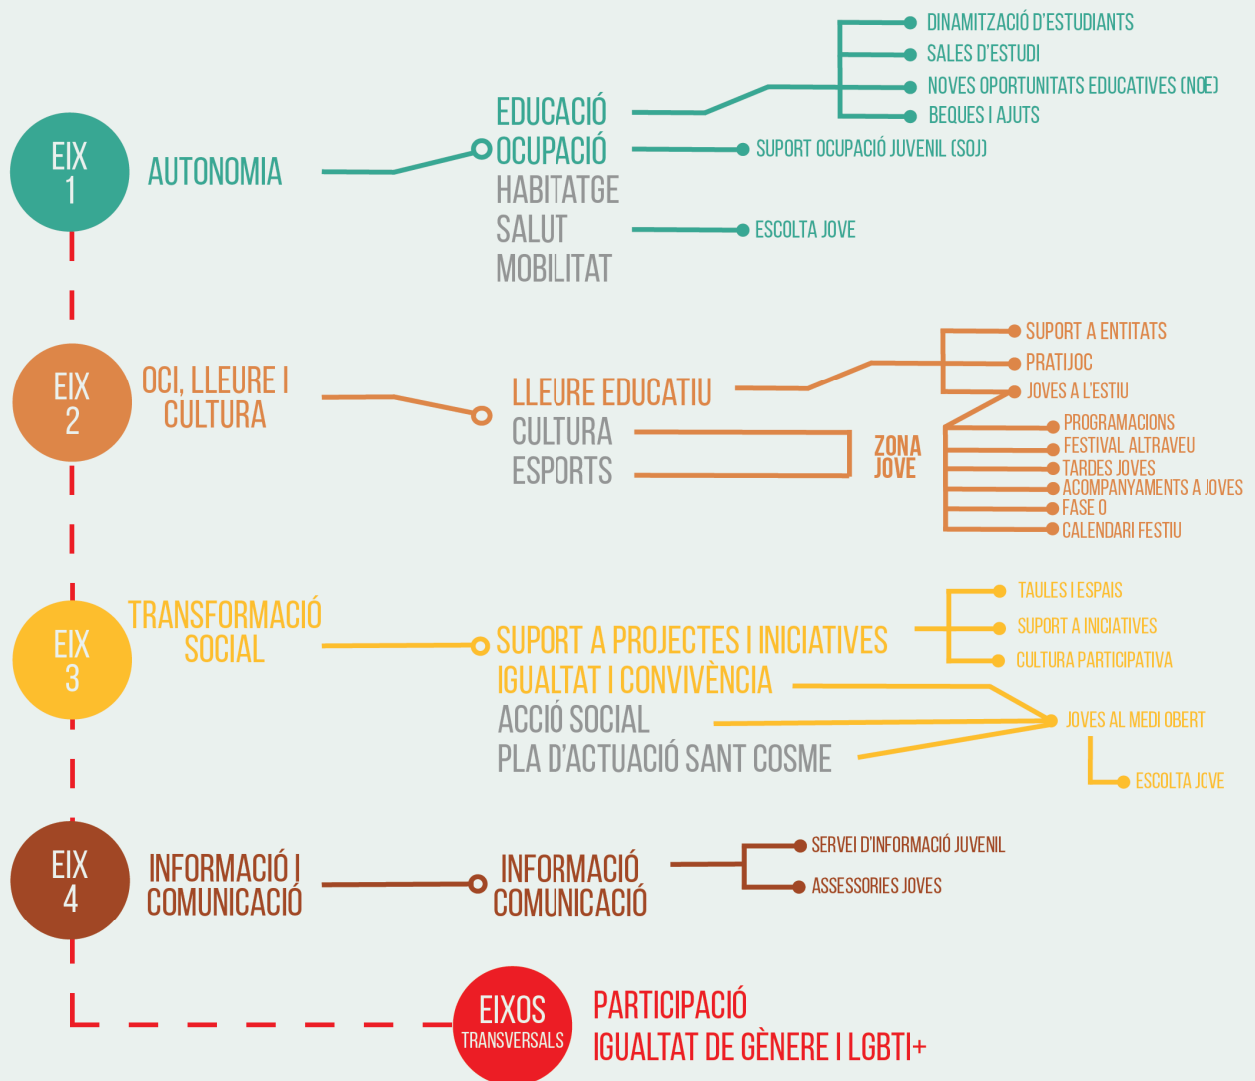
EIX 1
AUTONOMIA

EDUCACIÓ
OCUPACIÓ
HABITATGE
SALUT
MOBILITAT

DINAMITZACIÓ D'ESTUDIANTS
SALES D'ESTUDI
NOVES OPORTUNITATS EDUCATIVES (NOE)
BEQUES I AJUTS
SUPORT OCUPACIÓ JUVENIL (SOJ)
ESCOLTA JOVE

EIX 2
OCI, LLEURE I CULTURA

LLEURE EDUCATIU
CULTURA
ESPORTS

ZONA JOVE

SUPORT A ENTITATS
PRATIJOC
JOVES A L'ESTIU
PROGRAMACIONS
FESTIVAL ALTRAVEU
TARDES JOVES
ACOMPANYAMENTS A JOVES
FASE 0
CALENDARI FESTIU

EIX 3
TRANSFORMACIÓ SOCIAL

SUPORT A PROJECTES I INICIATIVES
IGUALTAT I CONVIVÈNCIA
ACCIÓ SOCIAL
PLA D'ACTUACIÓ SANT COSME

TAULES I ESPAIS
SUPORT A INICIATIVES
CULTURA PARTICIPATIVA
JOVES AL MEDI OBERT
ESCOLTA JOVE

EIX 4
INFORMACIÓ I COMUNICACIÓ

INFORMACIÓ
COMUNICACIÓ

SERVEI D'INFORMACIÓ JUVENIL
ASSESSORIES JOVES

EIXOS TRANSVERSALS
PARTICIPACIÓ
IGUALTAT DE GÈNERE I LGBTI+